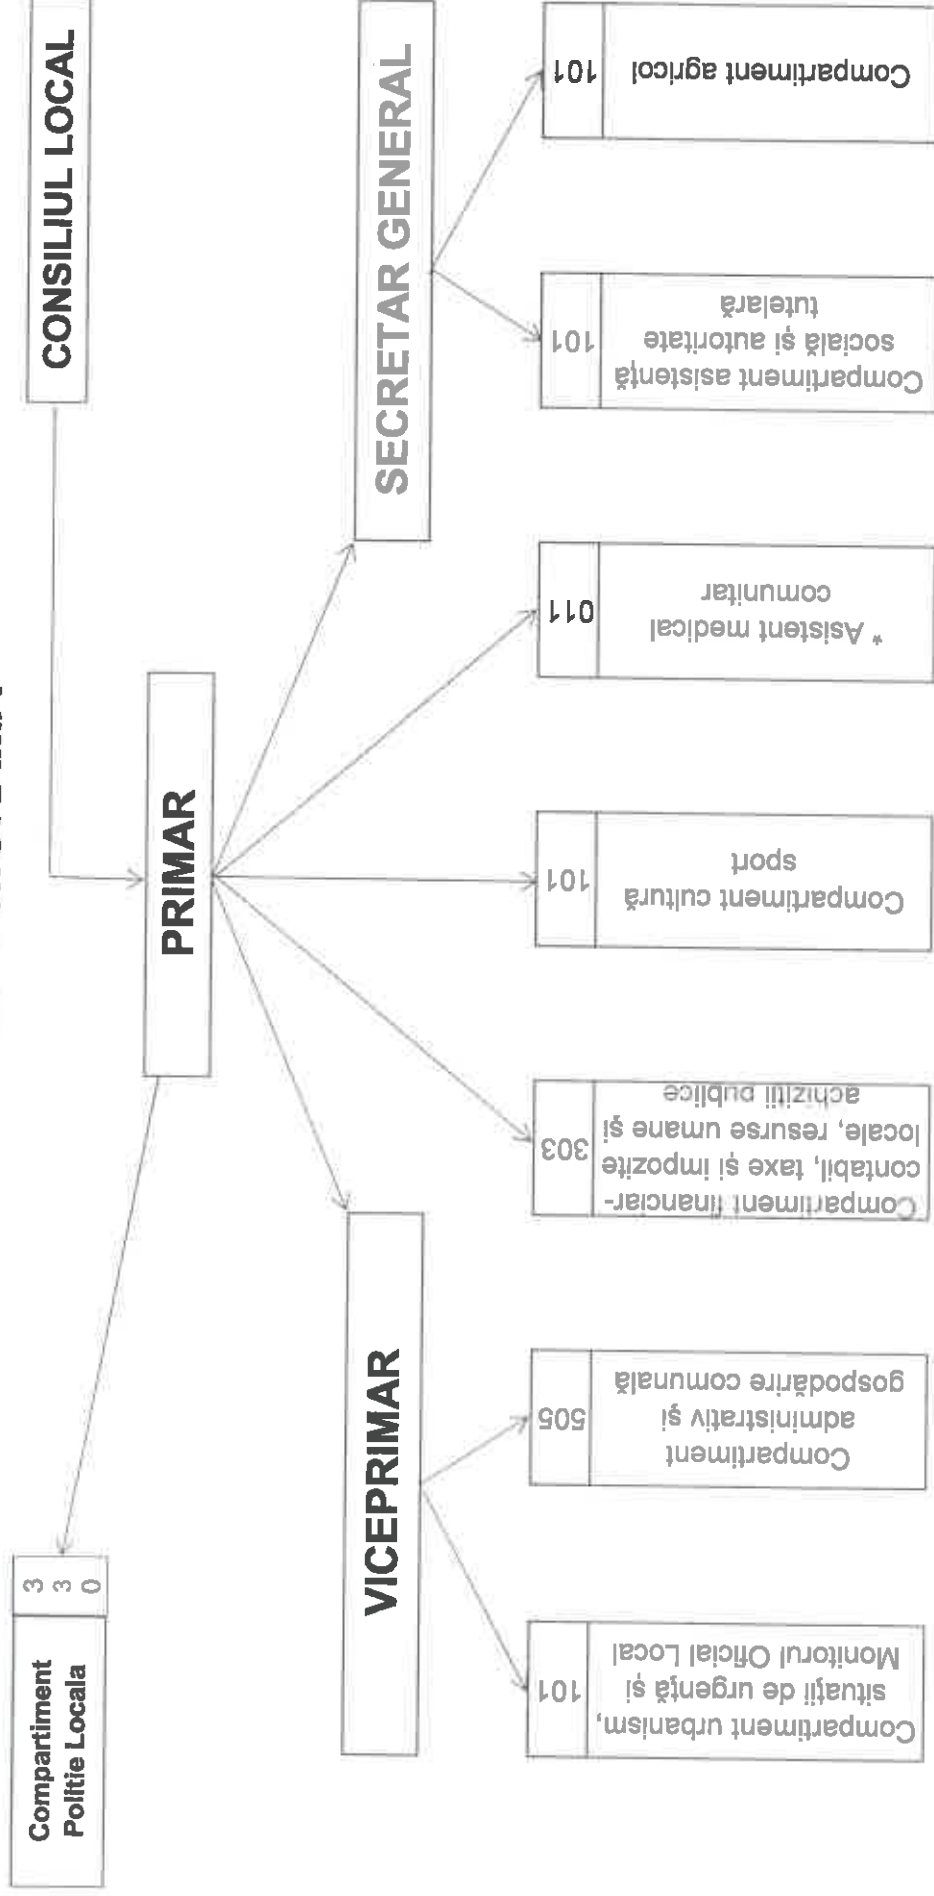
CONSILIUL LOCAL

PRIMAR

SECRETAR GENERAL

VICEPRIMAR

Compartiment Politie Locala
3
3
0

Compartiment urbanism, situații de urgență și Monitorul Oficial Local
101

Compartiment administrativ și gospodărire comunală
505

Compartiment financiar-contabil, taxe și impozite locale, resurse umane și achiziții publice
303

Compartiment cultură sport
101

* Asistent medical comunitar
011

Compartiment asistență socială și autoritate tutelară
101

Compartiment agricol
101